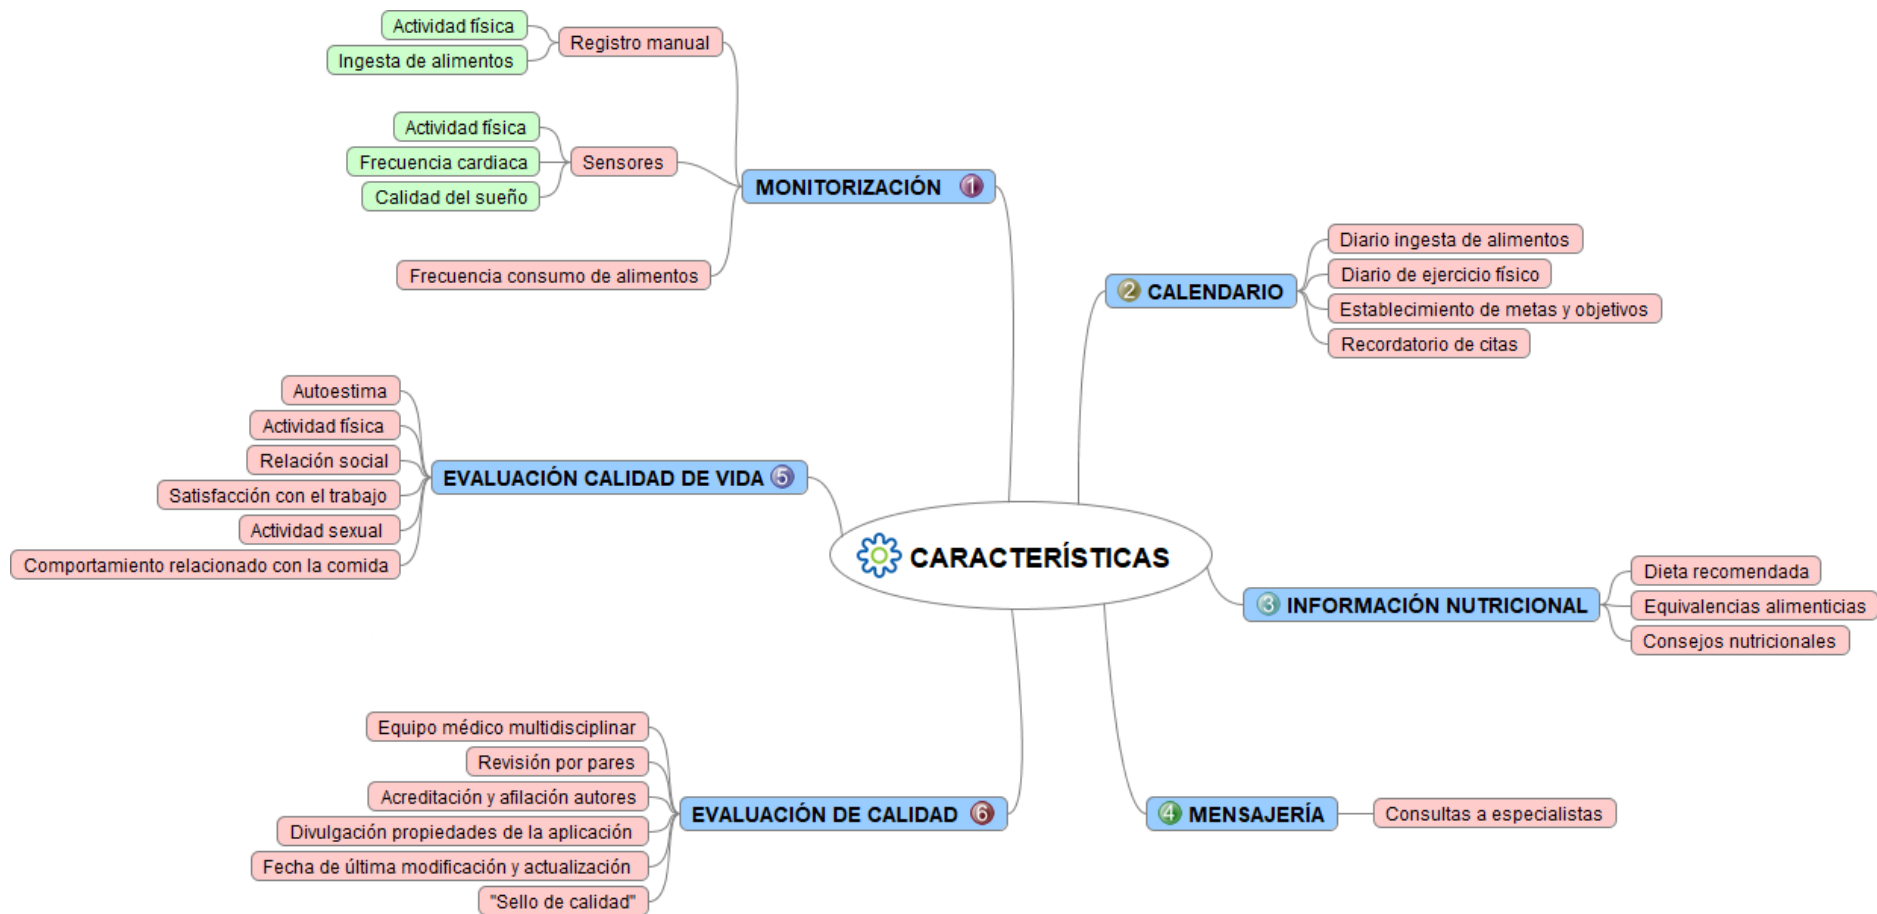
CARACTERÍSTICAS

MONITORIZACIÓN 1

Registro manual
Actividad física
Ingesta de alimentos

Sensores
Actividad física
Frecuencia cardiaca
Calidad del sueño

Frecuencia consumo de alimentos

2 CALENDARIO
Diario ingesta de alimentos
Diario de ejercicio físico
Establecimiento de metas y objetivos
Recordatorio de citas

3 INFORMACIÓN NUTRICIONAL
Dieta recomendada
Equivalencias alimenticias
Consejos nutricionales

4 MENSAJERÍA
Consultas a especialistas

EVALUACIÓN CALIDAD DE VIDA 5
Autoestima
Actividad física
Relación social
Satisfacción con el trabajo
Actividad sexual
Comportamiento relacionado con la comida

EVALUACIÓN DE CALIDAD 6
Equipo médico multidisciplinar
Revisión por pares
Acreditación y afilación autores
Divulgación propiedades de la aplicación
Fecha de última modificación y actualización
"Sello de calidad"